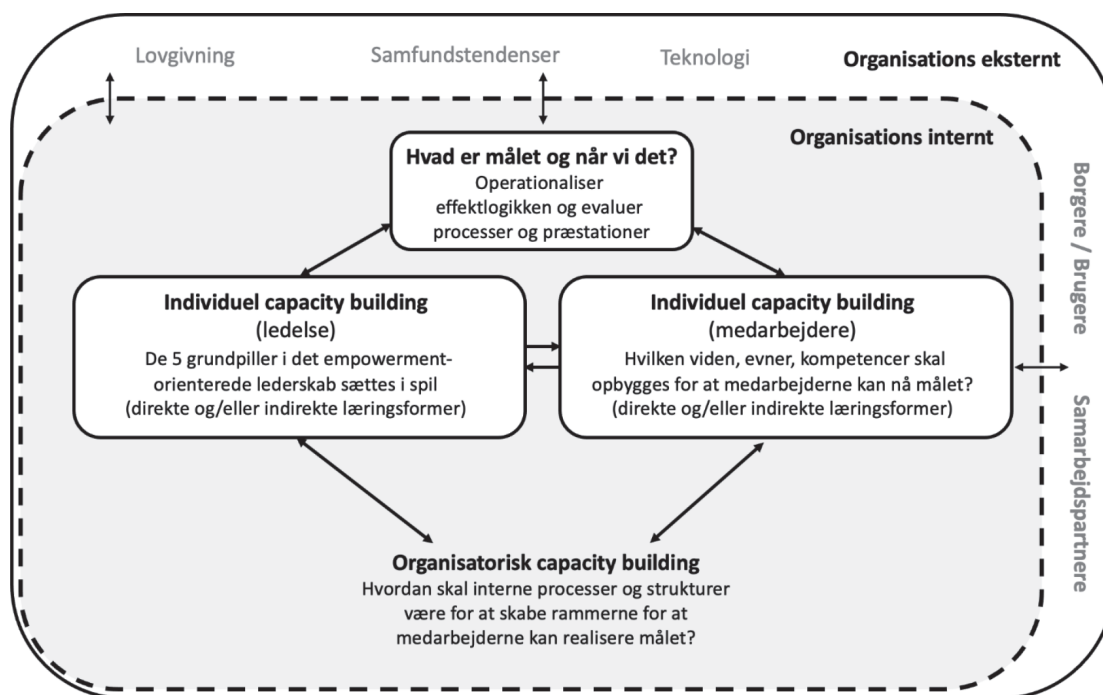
Lovgivning

Samfundstendenser

Teknologi

Organisations eksternt

Organisations internt

Hvad er målet og når vi det?
Operationaliser effektlogikken og evaluer processer og præstationer

Individuel capacity building
(ledelse)
De 5 grundpiller i det empowerment-orienterede lederskab sættes i spil
(direkte og/eller indirekte læringsformer)

Individuel capacity building
(medarbejdere)
Hvilken viden, evner, kompetencer skal opbygges for at medarbejderne kan nå målet?
(direkte og/eller indirekte læringsformer)

Organisatorisk capacity building
Hvordan skal interne processer og strukturer være for at skabe rammerne for at medarbejderne kan realisere målet?

Borgere / Brugere

Samarbejdspartnere